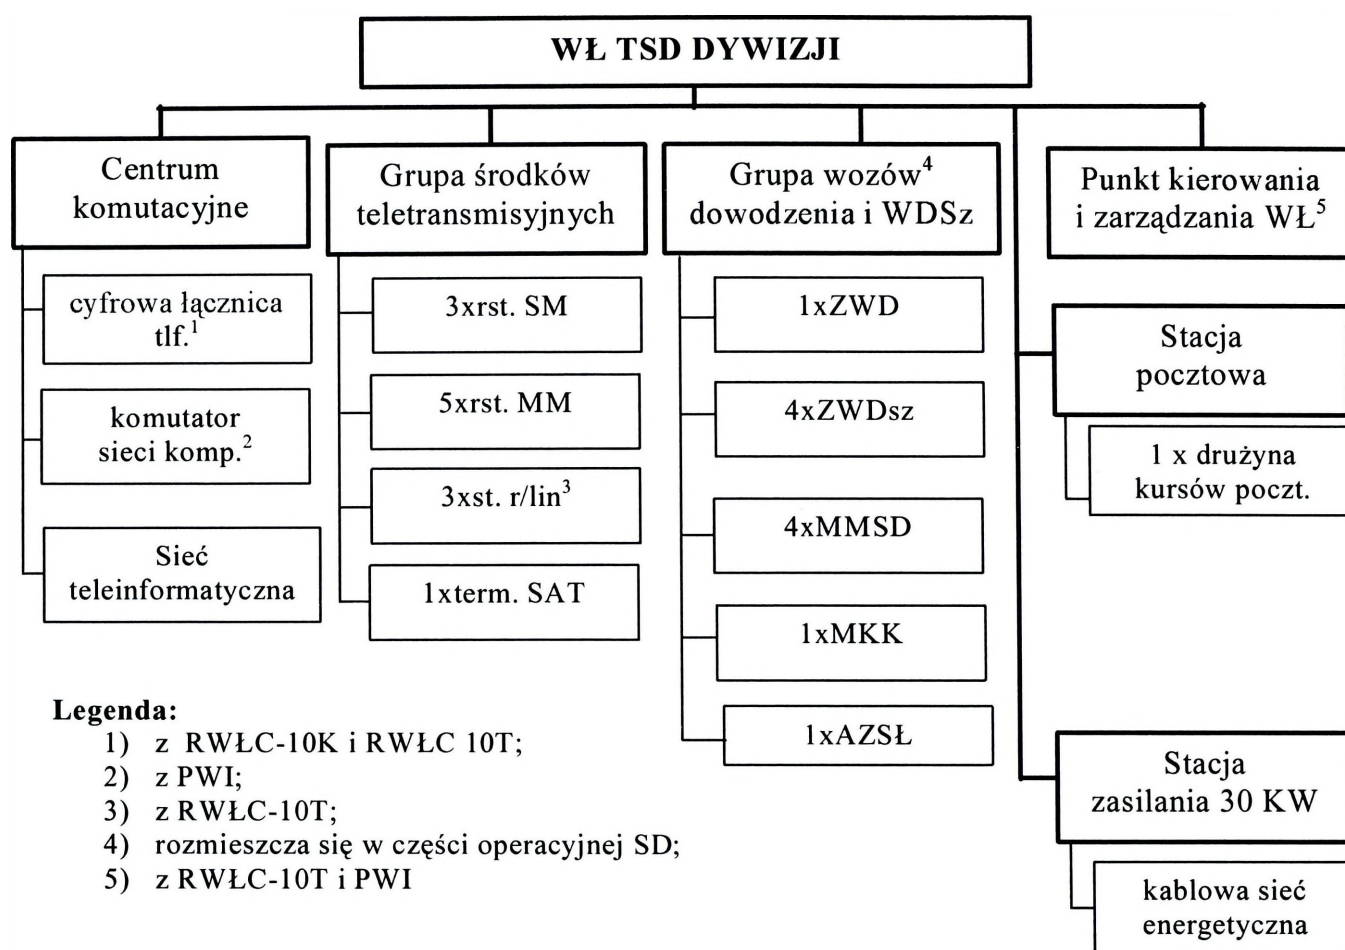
WŁ TSD DYWIZJI

Centrum komutacyjne

cyfrowa łącznica tlf.$^1$

komutator sieci komp.$^2$

Sieć teleinformatyczna

Grupa środków teletransmisyjnych

3xrst. SM

5xrst. MM

3xst. r/lin$^3$

1xterm. SAT

Grupa wozów$^4$ dowodzenia i WDSz

1xZWD

4xZWDsz

4xMMSD

1xMKK

1xAZSŁ

Punkt kierowania i zarządzania WŁ$^5$

Stacja pocztowa

1 x drużyna kursów poczt.

Stacja zasilania 30 KW

kablowa sieć energetyczna

Legenda:
1) z RWŁC-10K i RWŁC 10T;
2) z PWI;
3) z RWŁC-10T;
4) rozmieszcza się w części operacyjnej SD;
5) z RWŁC-10T i PWI